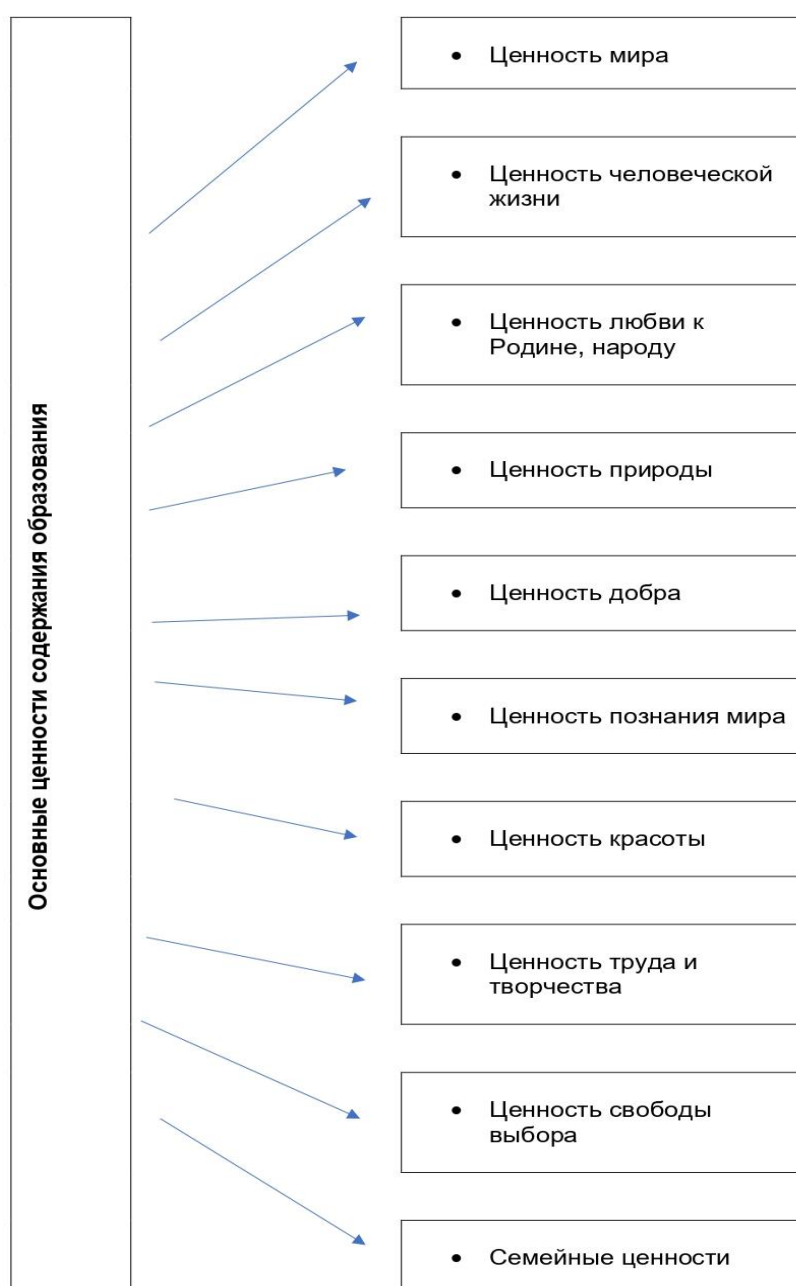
Основные ценности содержания образования

• Ценность мира

• Ценность человеческой жизни

• Ценность любви к Родине, народу

• Ценность природы

• Ценность добра

• Ценность познания мира

• Ценность красоты

• Ценность труда и творчества

• Ценность свободы выбора

• Семейные ценности